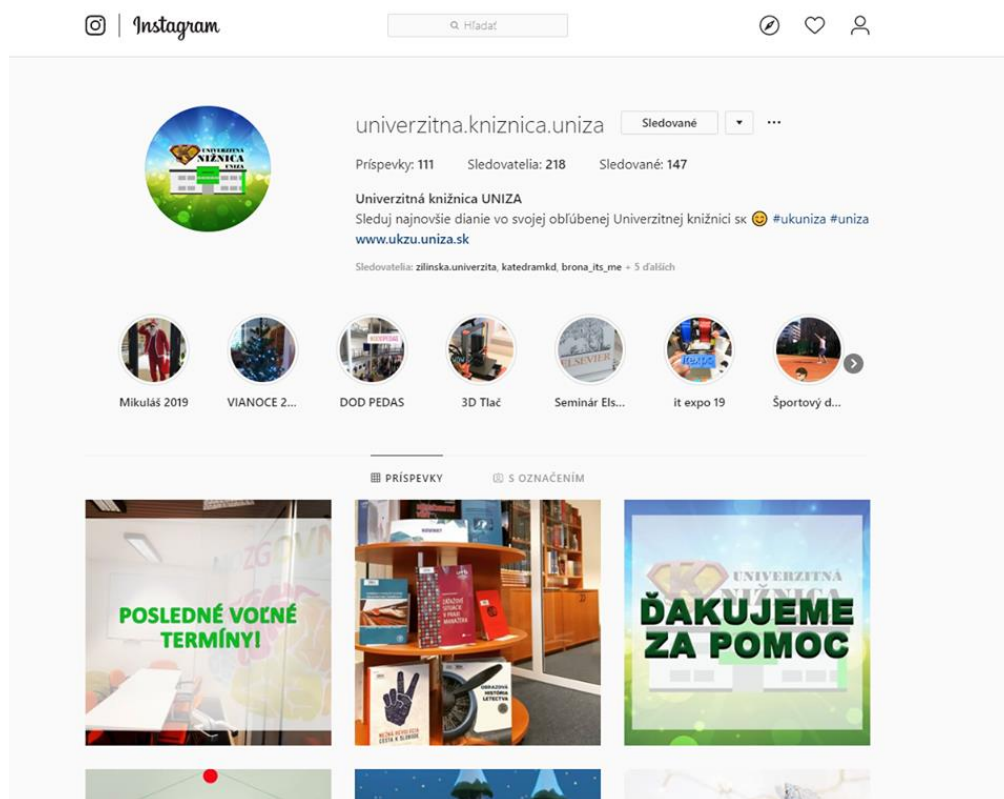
Instagram

Hľadať

univerzitna.kniznica.uniza Sledované ▾ ···

Príspevky: 111 Sledovatelia: 218 Sledované: 147

Univerzitná knižnica UNIZA
Sleduj najnovšie dianie vo svojej obľúbenej Univerzitnej knižnici sk 😊 #ukuniza #uniza
www.ukzu.uniza.sk

Sledovatelia: zilinska.univerzita, katedramkd, brona_its_me + 5 ďalších

UNIVERZITNÁ KNIŽNICA

Mikuláš 2019 VIANOCE 2... DOD PEDAS 3D Tlač Seminár Els... it expo 19 Športový d...

ELSEVIER

PRÍSPEVKY S OZNAČENÍM

POSLEDNÉ VOĽNÉ TERMÍNY!

ĎAKUJEME ZA POMOC

UNIVERZITNÁ KNIŽNICA